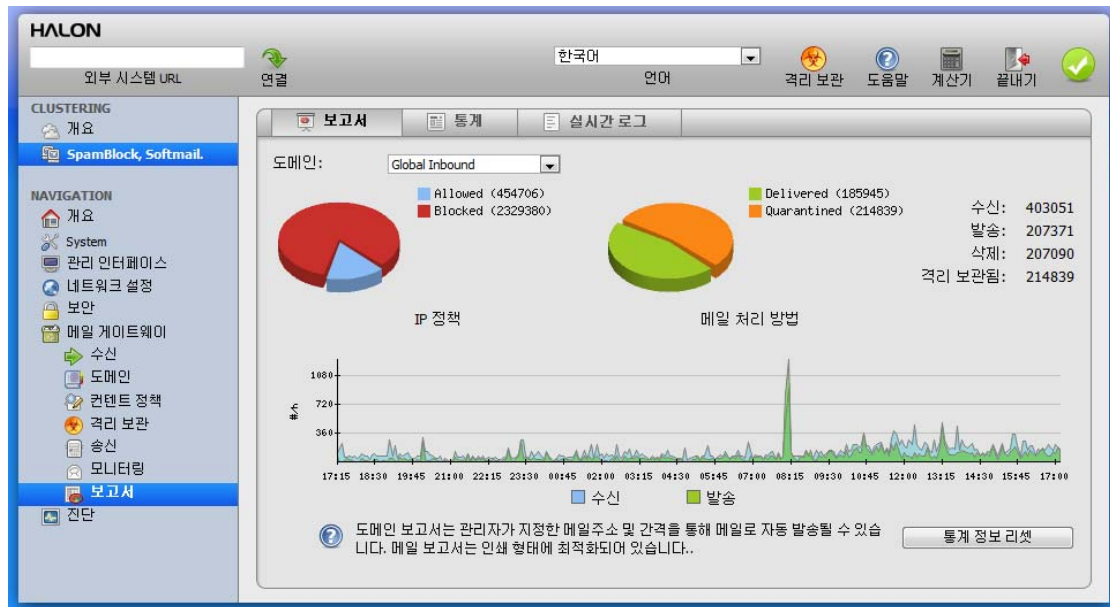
HALON

외부 시스템 URL

연결

한국어

언어

격리 보관

도움말

계산기

끝내기

CLUSTERING
개요
SpamBlock, Softmail.

NAVIGATION
개요
System
관리 인터페이스
네트워크 설정
보안
메일 게이트웨이
수신
도메인
컨텐트 정책
격리 보관
송신
모니터링
보고서
진단

보고서 | 통계 | 실시간 로그

도메인: Global Inbound

Allowed (454706)
Blocked (2329380)

Delivered (185945)
Quarantined (214839)

| | |
|---|---|
| 수신: | 403051 |
| 발송: | 207371 |
| 삭제: | 207090 |
| 격리 보관됨: | 214839 |

IP 정책

메일 처리 방법

1080
720
360
#/h

17:15 18:30 19:45 21:00 22:15 23:30 00:45 02:00 03:15 04:30 05:45 07:00 08:15 09:30 10:45 12:00 13:15 14:30 15:45 17:00

수신 발송

도메인 보고서는 관리자가 지정한 메일주소 및 간격을 통해 메일로 자동 발송될 수 있습니다. 메일 보고서는 인쇄 형태에 최적화되어 있습니다..

통계 정보 리셋